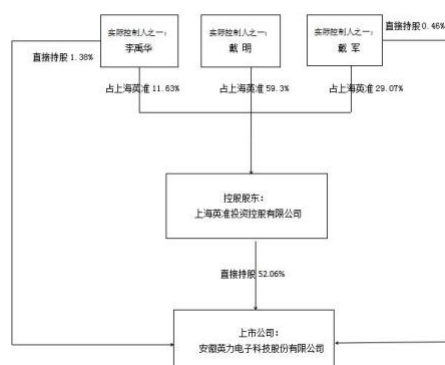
实际控制人之一：
李禹华

实际控制人之一：
戴明

实际控制人之一：
戴军

直接持股 0.46%

直接持股 1.38%

占上海英准 11.63%

占上海英准 59.3%

占上海英准 29.07%

控股股东：
上海英准投资控股有限公司

直接持股 52.06%

上市公司：
安徽英力电子科技股份有限公司